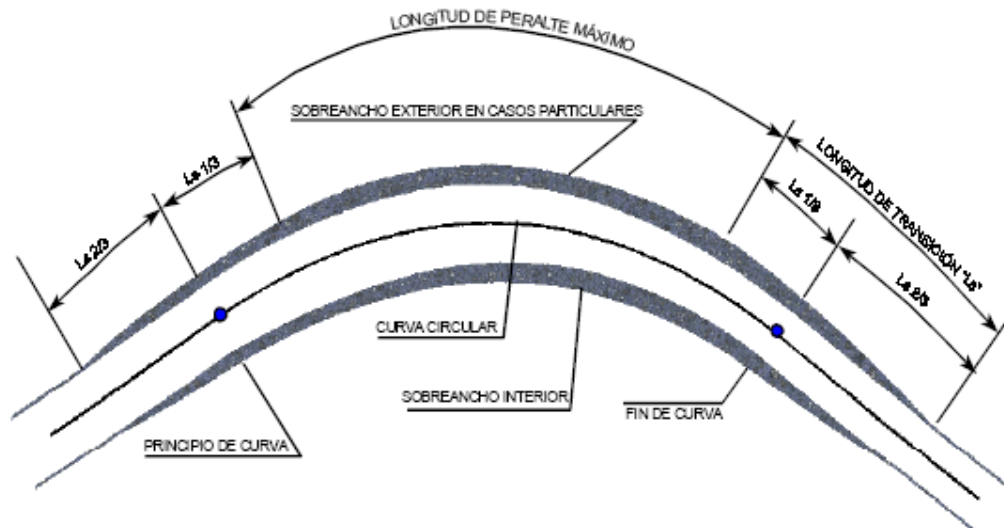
LONGITUD DE PERALTE MÁXIMO

SOBREANCHO EXTERIOR EN CASOS PARTICULARES

Le 1/3

Le 2/3

LONGITUD DE TRANSICIÓN "Le"

Le 1/3

Le 2/3

CURVA CIRCULAR

SOBREANCHO INTERIOR

FIN DE CURVA

PRINCIPIO DE CURVA